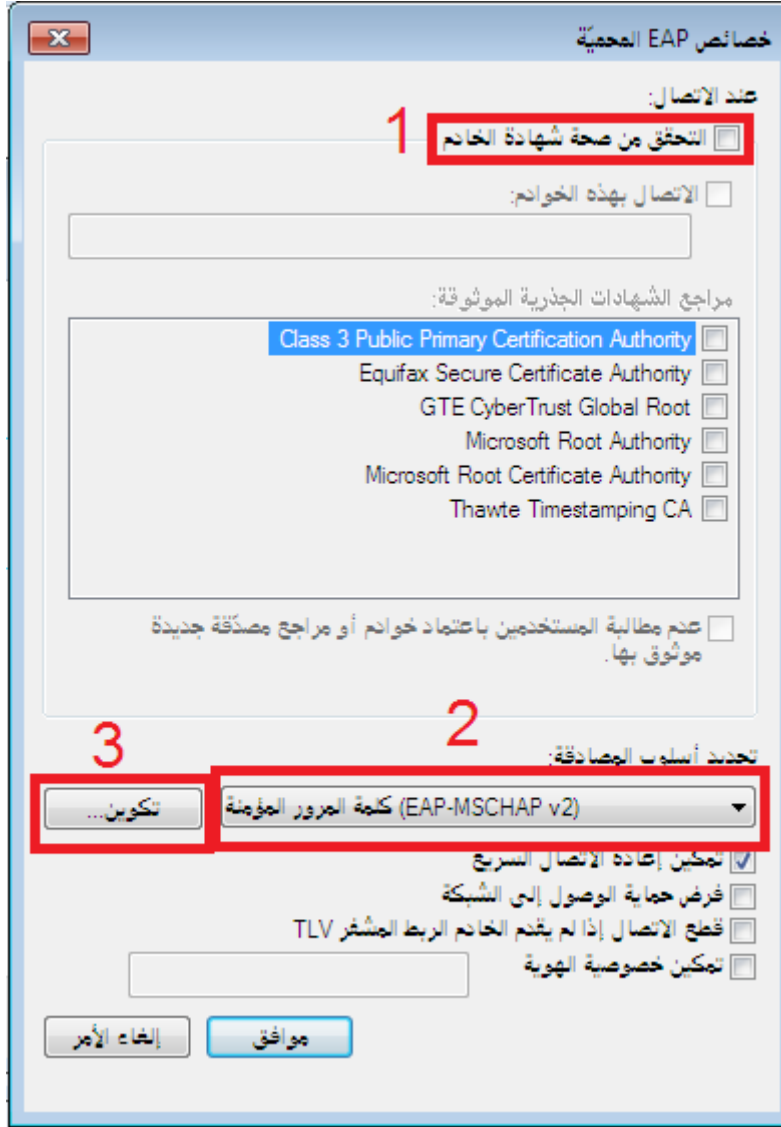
خصائص EAP المحمية

عند الاتصال:

1

التحقق من صحة شهادة الخادم

الاتصال بهذه الخوادم:

مراجع الشهادات الجذرية الموثوقة:

Class 3 Public Primary Certification Authority
Equifax Secure Certificate Authority
GTE CyberTrust Global Root
Microsoft Root Authority
Microsoft Root Certificate Authority
Thawte Timestamping CA

عدم مطالبة المستخدمين باعتماد خوادم أو مراجع مصدّقة جديدة موثوق بها.

2

3

تحديد أسلوب المصادقة:

كلمة المرور المؤمنة (EAP-MSCHAP v2)

تكوين...

تمكين إعادة الاتصال السريع

فرض حماية الوصول إلى الشبكة

قطع الاتصال إذا لم يقدم الخادم الربط المشفر TLV

تمكين خصوصية الهوية

موافق

إلغاء الأمر